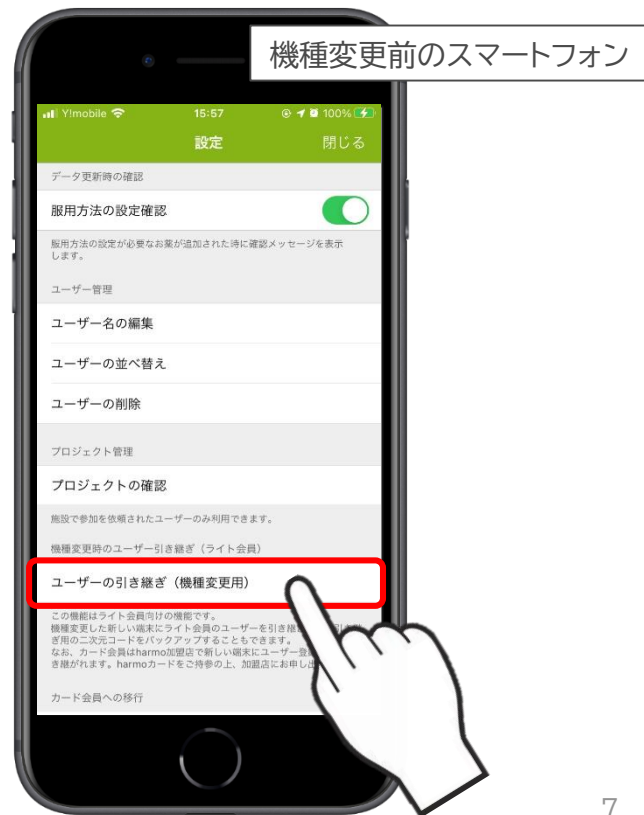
機種変更前のスマートフォン

Y!mobile 15:57 100%

設定 閉じる

データ更新時の確認

服用方法の設定確認

服用方法の設定が必要なお薬が追加された時に確認メッセージを表示します。

ユーザー管理

ユーザー名の編集

ユーザーの並べ替え

ユーザーの削除

プロジェクト管理

プロジェクトの確認

施設で参加を依頼されたユーザーのみ利用できます。

機種変更時のユーザー引き継ぎ（ライト会員）

ユーザーの引き継ぎ（機種変更用）

この機能はライト会員向けの機能です。
機種変更した新しい端末にライト会員のユーザーを引き継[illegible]ぎ用の二次元コードをバックアップすることもできます。
なお、カード会員はharmo加盟店で新しい端末にユーザー登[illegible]き継がれます。harmoカードをご持参の上、加盟店にお申し出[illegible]

カード会員への移行

7